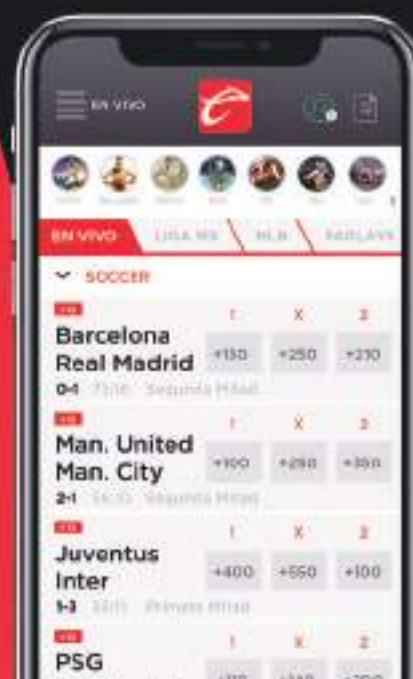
EN VIVO

EN VIVO | LIGA MX | MLB | PARLAYS

SOCCER

Barcelona
Real Madrid
0-1 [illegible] Segunda Mitad

| 1 | X | 2 |
|---|---|---|
| +130 | +250 | +210 |

Man. United
Man. City
2-1 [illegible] Segunda Mitad

| 1 | X | 2 |
|---|---|---|
| +100 | +290 | +350 |

Juventus
Inter
1-3 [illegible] Primera Mitad

| 1 | X | 2 |
|---|---|---|
| +400 | +550 | +100 |

PSG

| 1 | X | 2 |
|---|---|---|
| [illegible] | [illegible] | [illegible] |